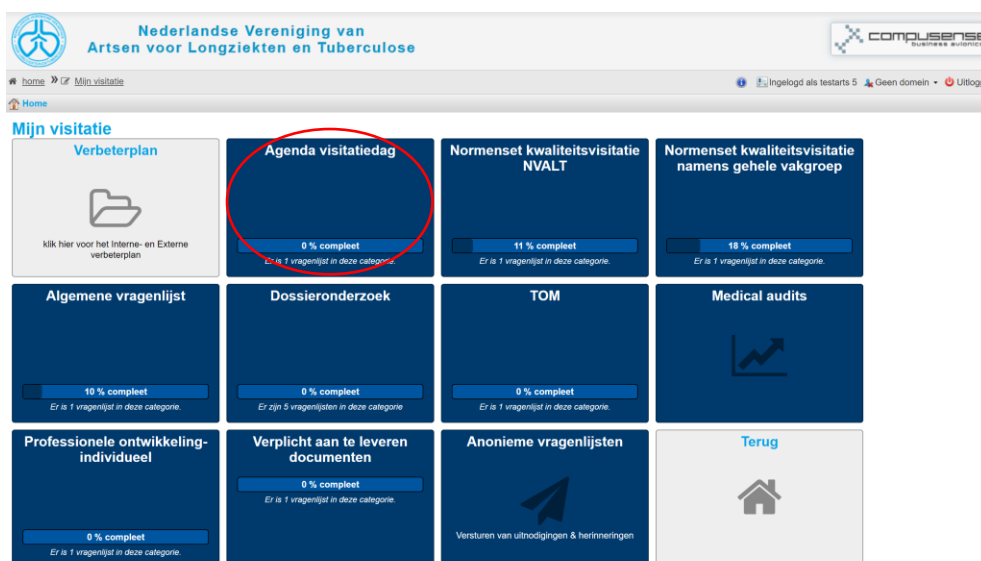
Nederlandse Vereniging van
Artsen voor Longziekten en Tuberculose

compusense
business automation

home » Mijn visitatie

Ingelogd als testarts 5 Geen domein Uitlog

Home

Mijn visitatie

Verbeterplan

klik hier voor het Interne- en Externe verbeterplan

Agenda visitatiedag

0 % compleet

Er is 1 vragenlijst in deze categorie.

Normenset kwaliteitsvisitatie NVALT

11 % compleet

Er is 1 vragenlijst in deze categorie.

Normenset kwaliteitsvisitatie namens gehele vakgroep

18 % compleet

Er is 1 vragenlijst in deze categorie.

Algemene vragenlijst

10 % compleet

Er is 1 vragenlijst in deze categorie.

Dossieronderzoek

0 % compleet

Er zijn 5 vragenlijsten in deze categorie

TOM

0 % compleet

Er is 1 vragenlijst in deze categorie.

Medical audits

Professionele ontwikkeling-individueel

0 % compleet

Er is 1 vragenlijst in deze categorie.

Verplicht aan te leveren documenten

0 % compleet

Er is 1 vragenlijst in deze categorie.

Anonieme vragenlijsten

Versturen van uitnodigingen & herinneringen

Terug